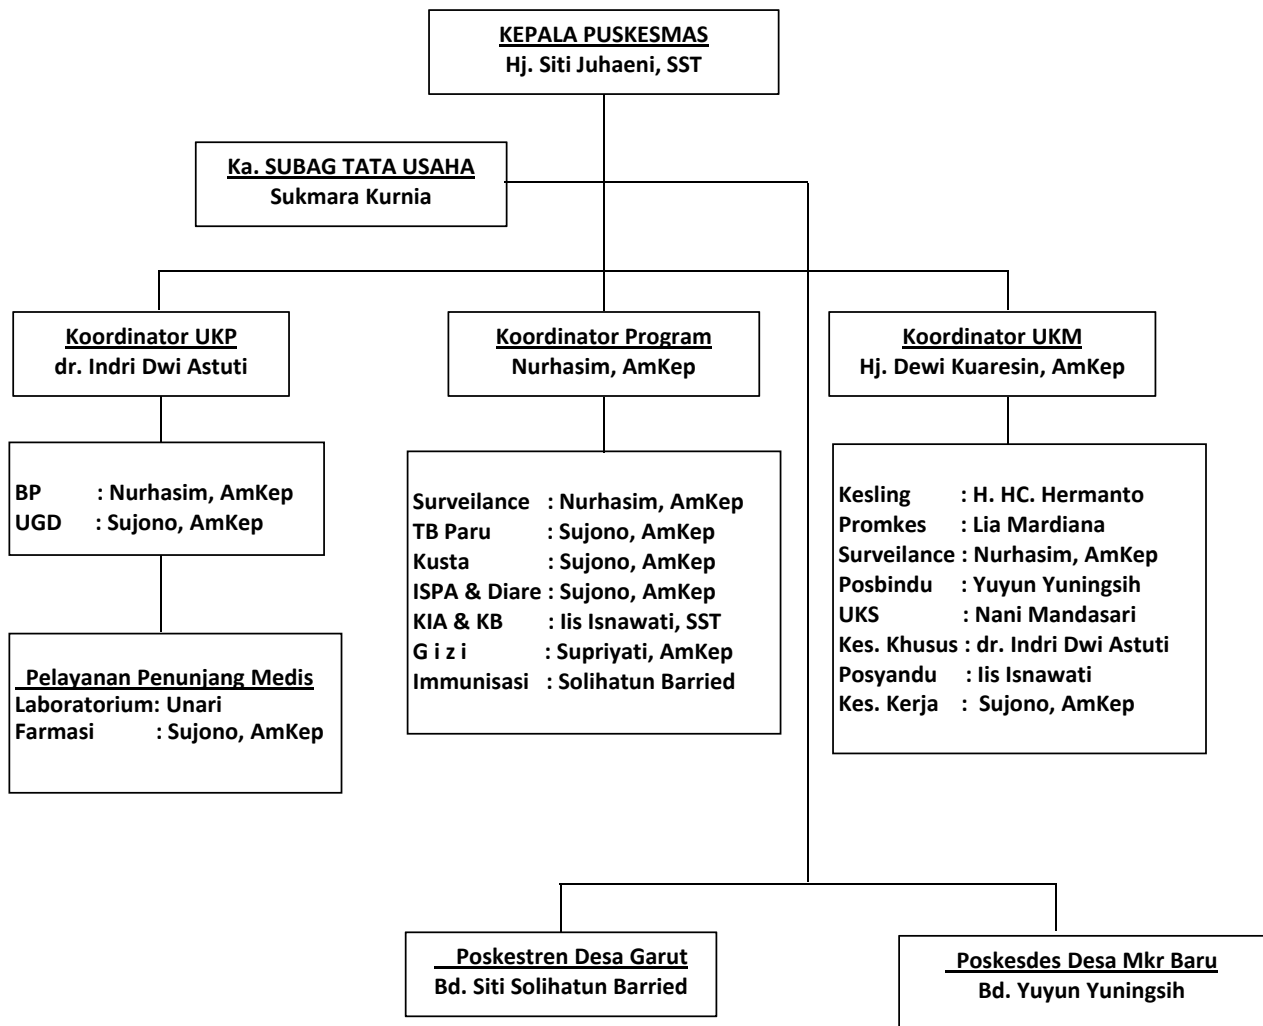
KEPALA PUSKESMAS
Hj. Siti Juhaeni, SST

Ka. SUBAG TATA USAHA
Sukmara Kurnia

Koordinator UKP
dr. Indri Dwi Astuti

BP : Nurhasim, AmKep
UGD : Sujono, AmKep

Pelayanan Penunjang Medis
Laboratorium: Unari
Farmasi : Sujono, AmKep

Koordinator Program
Nurhasim, AmKep

Surveilance : Nurhasim, AmKep
TB Paru : Sujono, AmKep
Kusta : Sujono, AmKep
ISPA & Diare : Sujono, AmKep
KIA & KB : Iis Isnawati, SST
G i z i : Supriyati, AmKep
Immunisasi : Solihatun Barried

Koordinator UKM
Hj. Dewi Kuaresin, AmKep

Kesling : H. HC. Hermanto
Promkes : Lia Mardiana
Surveilance : Nurhasim, AmKep
Posbindu : Yuyun Yuningsih
UKS : Nani Mandasari
Kes. Khusus : dr. Indri Dwi Astuti
Posyandu : Iis Isnawati
Kes. Kerja : Sujono, AmKep

Poskestren Desa Garut
Bd. Siti Solihatun Barried

Poskesdes Desa Mkr Baru
Bd. Yuyun Yuningsih